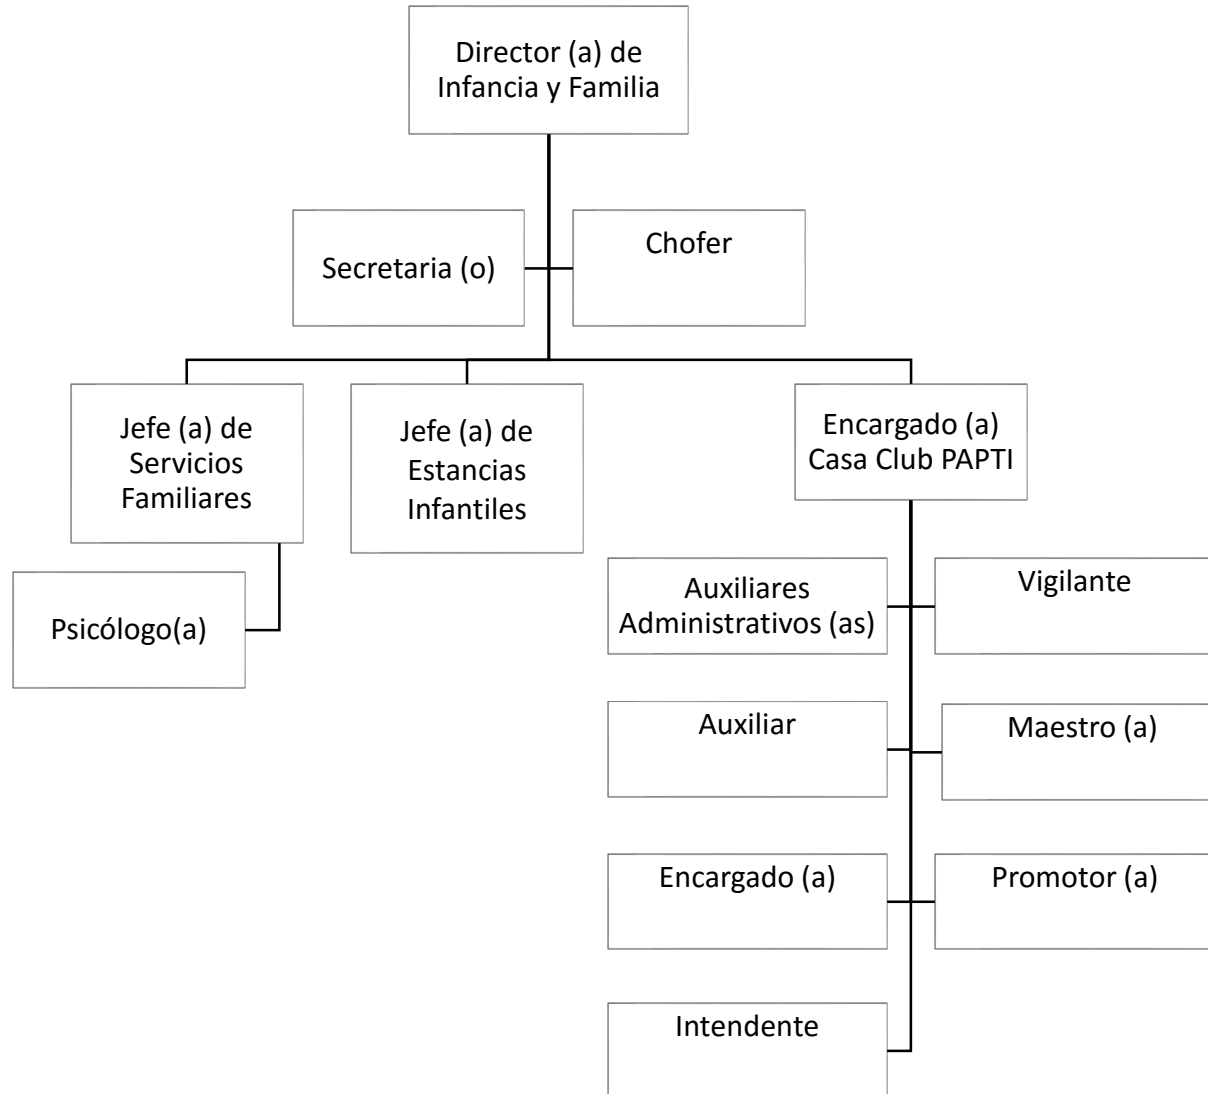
Director (a) de Infancia y Familia

Secretaria (o)

Chofer

Jefe (a) de Servicios Familiares

Jefe (a) de Estancias Infantiles

Encargado (a) Casa Club PAPTI

Psicólogo(a)

Auxiliares Administrativos (as)

Vigilante

Auxiliar

Maestro (a)

Encargado (a)

Promotor (a)

Intendente